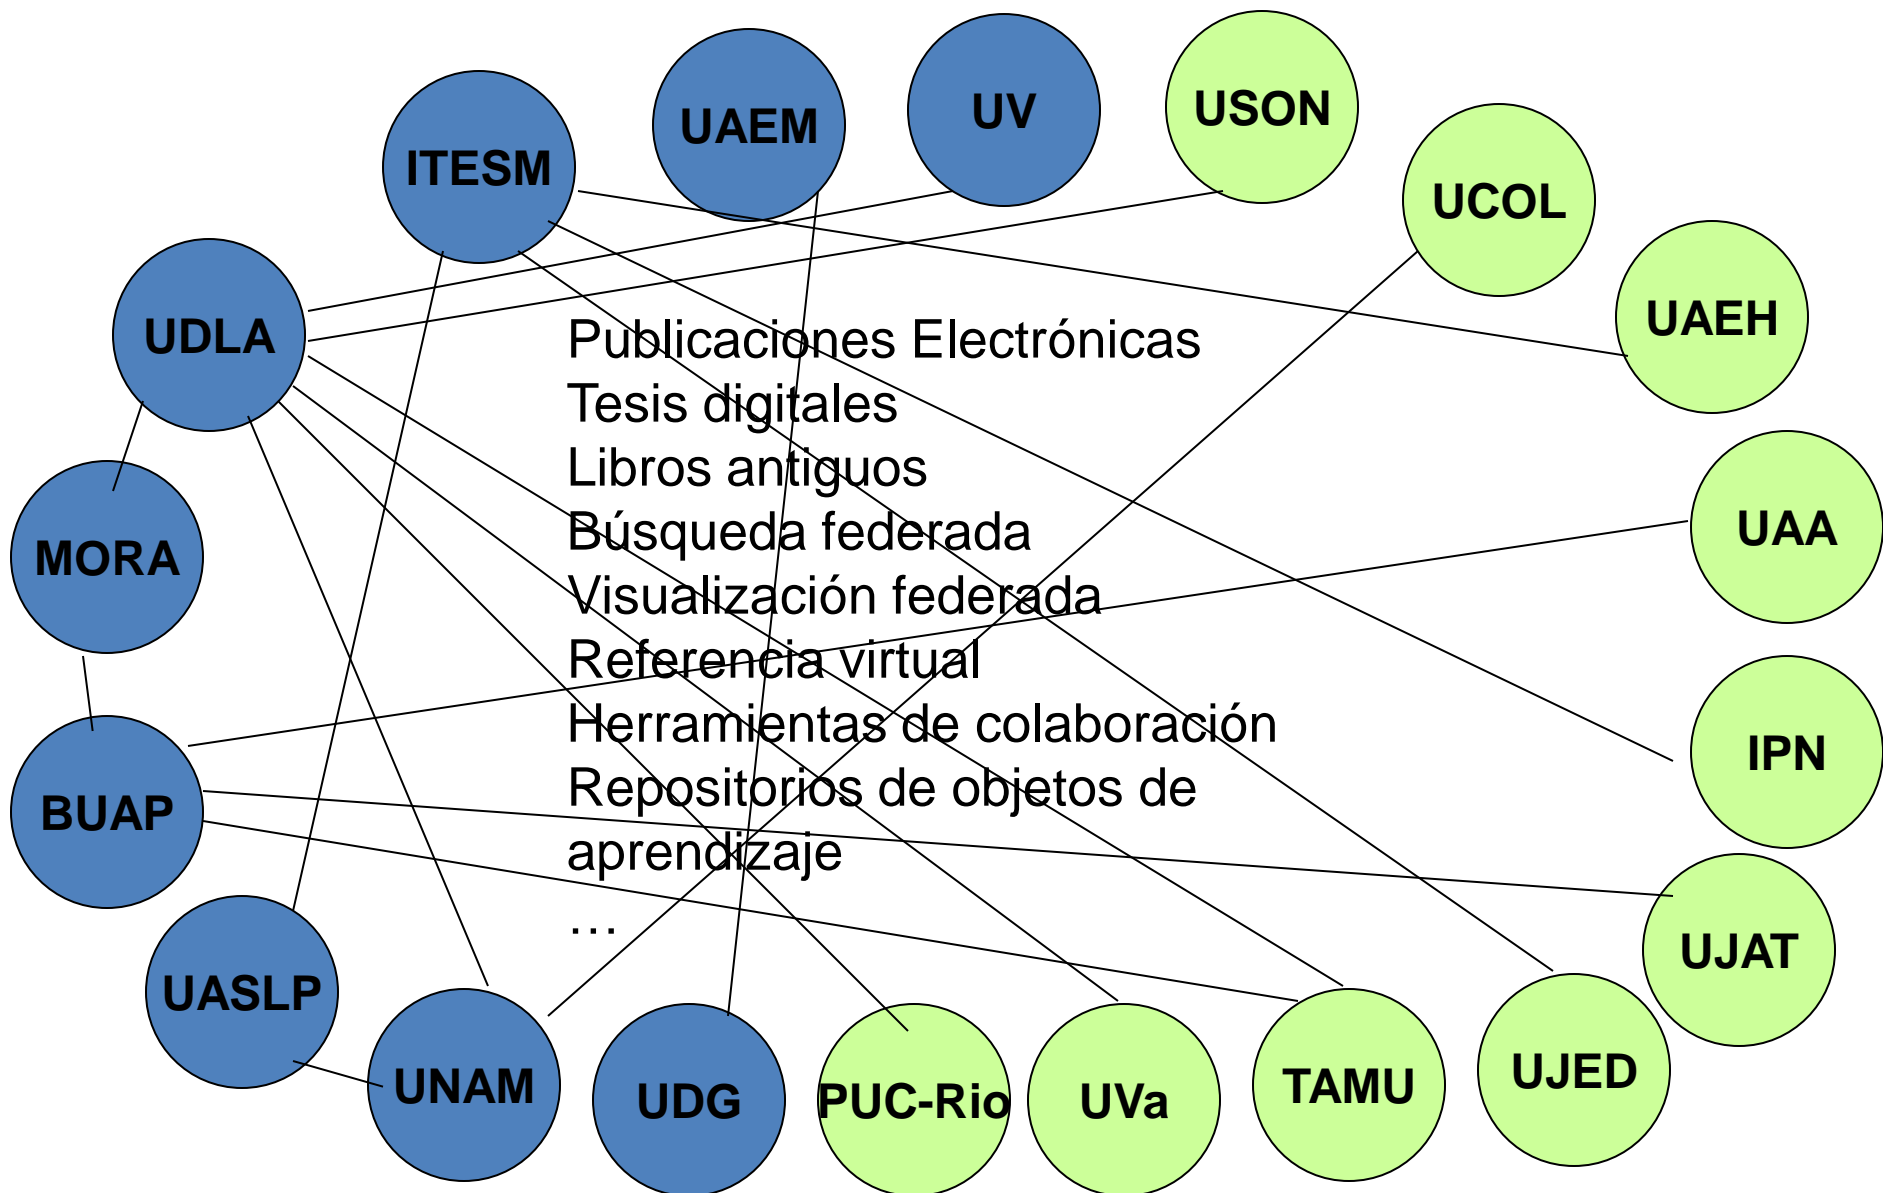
ITESM
UAEM
UV
USON
UCOL
UAEH
UDLA
MORA
BUAP
UASLP
UNAM
UDG
PUC-Rio
UVa
TAMU
UJED
UJAT
IPN
UAA

Publicaciones Electrónicas
Tesis digitales
Libros antiguos
Búsqueda federada
Visualización federada
Referencia virtual
Herramientas de colaboración
Repositorios de objetos de aprendizaje
…